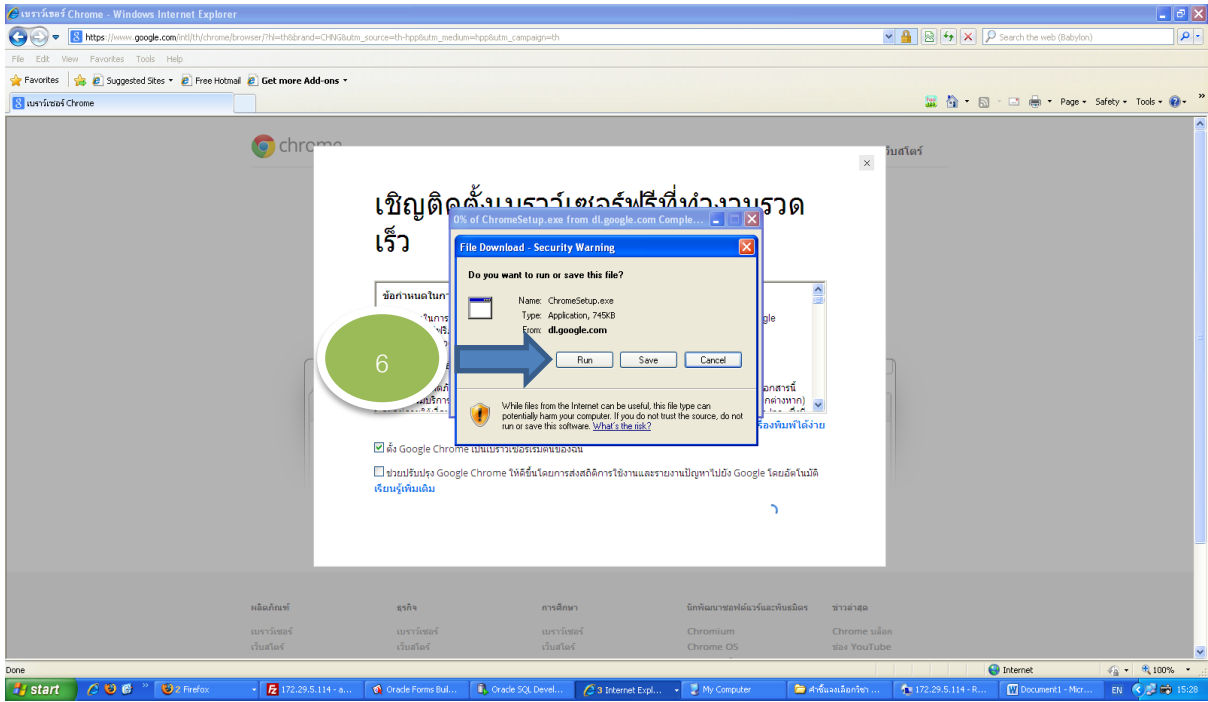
เบราว์เซอร์ Chrome - Windows Internet Explorer

https://www.google.com/intl/th/chrome/browser/?hl=th&brand=CHNG&utm_source=th-hpp&utm_medium=hpp&utm_campaign=th

Search the web (Babylon)

File Edit View Favorites Tools Help

Favorites | Suggested Sites | Free Hotmail | Get more Add-ons

เบราว์เซอร์ Chrome

Page | Safety | Tools

chrome

เว็บสโตร์

เชิญติดตั้งเบราว์เซอร์ฟรีที่ทำงานรวดเร็ว

ข้อกำหนดในการ

gle

อกสารนี้
กต่างหาก)

เรื่องพิมพ์ได้ง่าย

0% of ChromeSetup.exe from dl.google.com Comple...

File Download - Security Warning

Do you want to run or save this file?

Name: ChromeSetup.exe
Type: Application, 745KB
From: dl.google.com

Run | Save | Cancel

While files from the Internet can be useful, this file type can potentially harm your computer. If you do not trust the source, do not run or save this software. What's the risk?

6

ตั้ง Google Chrome เป็นเบราว์เซอร์เริ่มต้นของฉัน

ช่วยปรับปรุง Google Chrome ให้ดีขึ้นโดยการส่งสถิติการใช้งานและรายงานปัญหาไปยัง Google โดยอัตโนมัติ
เรียนรู้เพิ่มเติม

ผลิตภัณฑ์ | ธุรกิจ | การศึกษา | นักพัฒนาซอฟต์แวร์และพันธมิตร | ข่าวล่าสุด
เบราว์เซอร์ | เบราว์เซอร์ | เบราว์เซอร์ | Chromium | Chrome บล็อก
เว็บสโตร์ | เว็บสโตร์ | เว็บสโตร์ | Chrome OS | ช่อง YouTube

Done | Internet | 100%

start | 2 Firefox | 172.29.5.114 - a... | Oracle Forms Buil... | Orade SQL Devel... | 3 Internet Expl... | My Computer | สำนักงานเลือกวิชา ... | 172.29.5.114 - R... | Document1 - Micr... | EN | 15:28